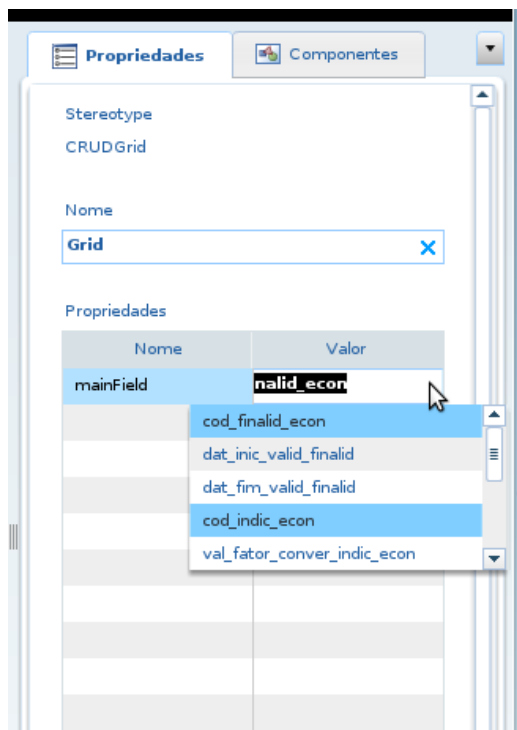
Propriedades
Componentes

Stereotype
CRUDGrid

Nome
Grid

Propriedades

| Nome | Valor |
|---|---|
| mainField | nalid_econ |

cod_finalid_econ
dat_inic_valid_finalid
dat_fim_valid_finalid
cod_indic_econ
val_fator_conver_indic_econ